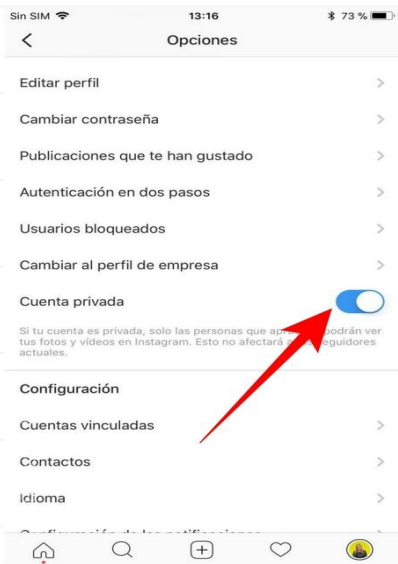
Sin SIM 13:16 73 %

<

Opciones

Editar perfil

Cambiar contraseña

Publicaciones que te han gustado

Autenticación en dos pasos

Usuarios bloqueados

Cambiar al perfil de empresa

Cuenta privada

Si tu cuenta es privada, solo las personas que apr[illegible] podrán ver tus fotos y vídeos en Instagram. Esto no afectará a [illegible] seguidores actuales.

Configuración

Cuentas vinculadas

Contactos

Idioma

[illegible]